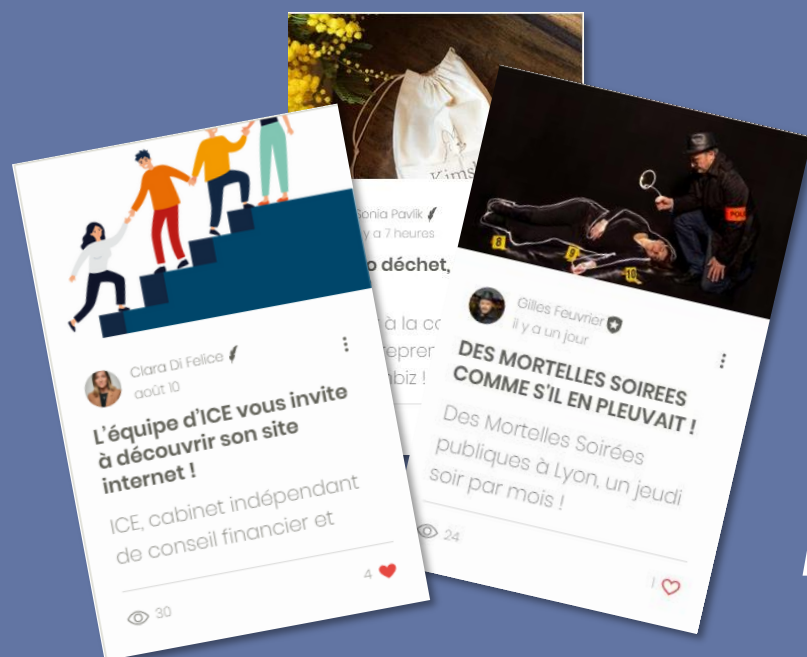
Clara Di Felice
août 10

L'équipe d'ICE vous invite à découvrir son site internet !

ICE, cabinet indépendant de conseil financier et

4

30

Sonia Pavlik
il y a 7 heures

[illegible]o déchet,

à la co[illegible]
repren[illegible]
bizz !

Kims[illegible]

8
9
10
POLI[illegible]

Gilles Feuvrier
il y a un jour

DES MORTELLES SOIREES COMME S'IL EN PLEUVAIT !

Des Mortelles Soirées publiques à Lyon, un jeudi soir par mois !

24

1